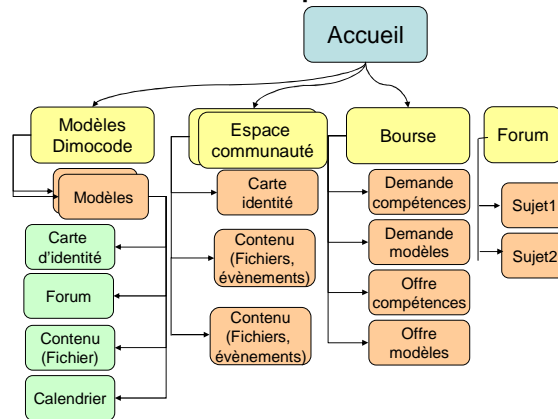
Accueil

Modèles Dimocode

Modèles

Carte d'identité

Forum

Contenu (Fichier)

Calendrier

Espace communauté

Carte identité

Contenu (Fichiers, évènements)

Contenu (Fichiers, évènements)

Bourse

Demande compétences

Demande modèles

Offre compétences

Offre modèles

Forum

Sujet1

Sujet2